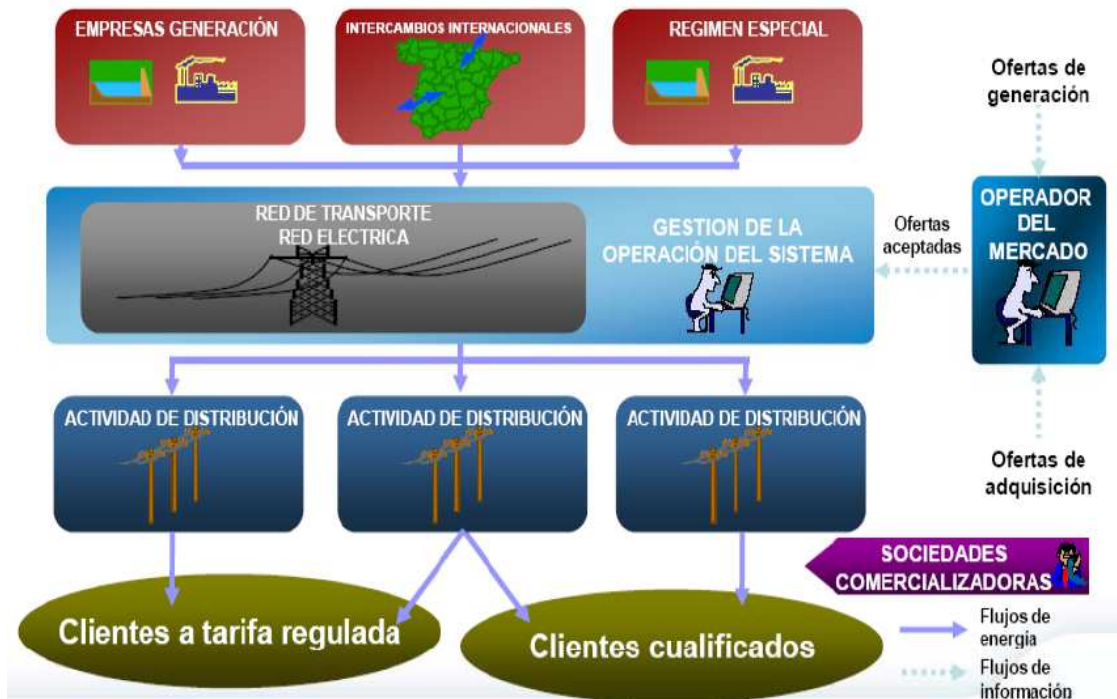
EMPRESAS GENERACIÓN

INTERCAMBIOS INTERNACIONALES

REGIMEN ESPECIAL

Ofertas de generación

RED DE TRANSPORTE
RED ELECTRICA

GESTION DE LA OPERACIÓN DEL SISTEMA

Ofertas aceptadas

OPERADOR DEL MERCADO

ACTIVIDAD DE DISTRIBUCIÓN

ACTIVIDAD DE DISTRIBUCIÓN

ACTIVIDAD DE DISTRIBUCIÓN

Ofertas de adquisición

SOCIEDADES COMERCIALIZADORAS

Clientes a tarifa regulada

Clientes cualificados

Flujos de energía

Flujos de información